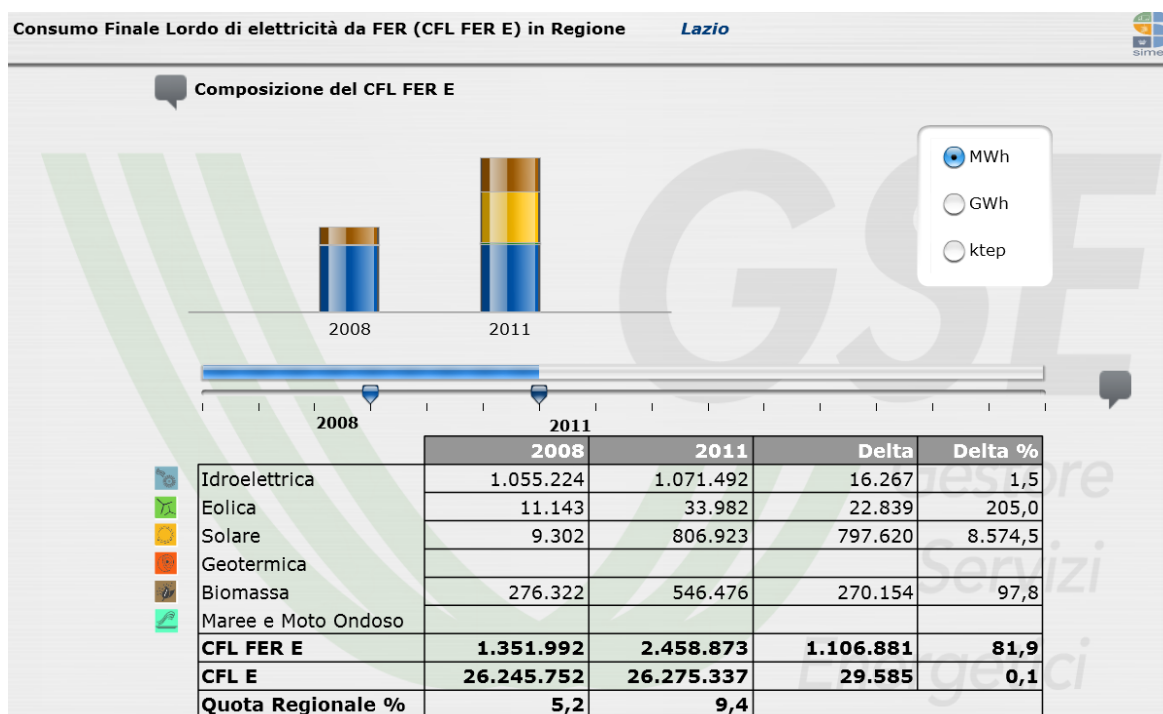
Consumo Finale Lordo di elettricità da FER (CFL FER E) in Regione Lazio

sime

Composizione del CFL FER E

MWh
GWh
ktep

2008
2011

2008
2011

| | 2008 | 2011 | Delta | Delta % |
|---|---|---|---|---|
| Idroelettrica | 1.055.224 | 1.071.492 | 16.267 | 1,5 |
| Eolica | 11.143 | 33.982 | 22.839 | 205,0 |
| Solare | 9.302 | 806.923 | 797.620 | 8.574,5 |
| Geotermica | | | | |
| Biomassa | 276.322 | 546.476 | 270.154 | 97,8 |
| Maree e Moto Ondoso | | | | |
| CFL FER E | 1.351.992 | 2.458.873 | 1.106.881 | 81,9 |
| CFL E | 26.245.752 | 26.275.337 | 29.585 | 0,1 |
| Quota Regionale % | 5,2 | 9,4 | | |

GSE Gestore Servizi Energetici